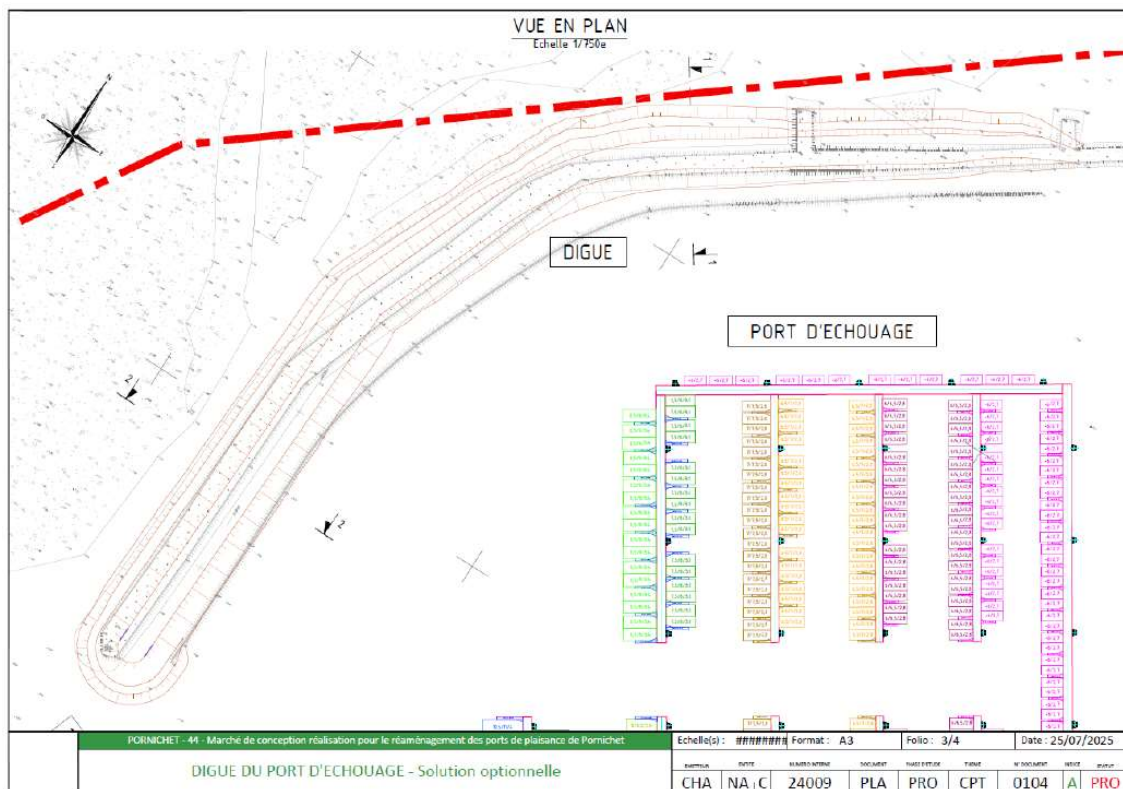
VUE EN PLAN
Echelle 1/750e

DIGUE

PORT D'ECHOUAGE

PORNICHET - 44 - Marché de conception réalisation pour le réaménagement des ports de plaisance de Pornichet

DIGUE DU PORT D'ECHOUAGE - Solution optionnelle

| Echelle(s) : ######## | Format : A3 | Folio : 3/4 | Date : 25/07/2025 |
|---|---|---|---|

| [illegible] | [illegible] | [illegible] | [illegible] | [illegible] | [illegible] | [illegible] | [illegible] | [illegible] |
|---|---|---|---|---|---|---|---|---|
| CHA | NA C | 24009 | PLA | PRO | CPT | 0104 | A | PRO |